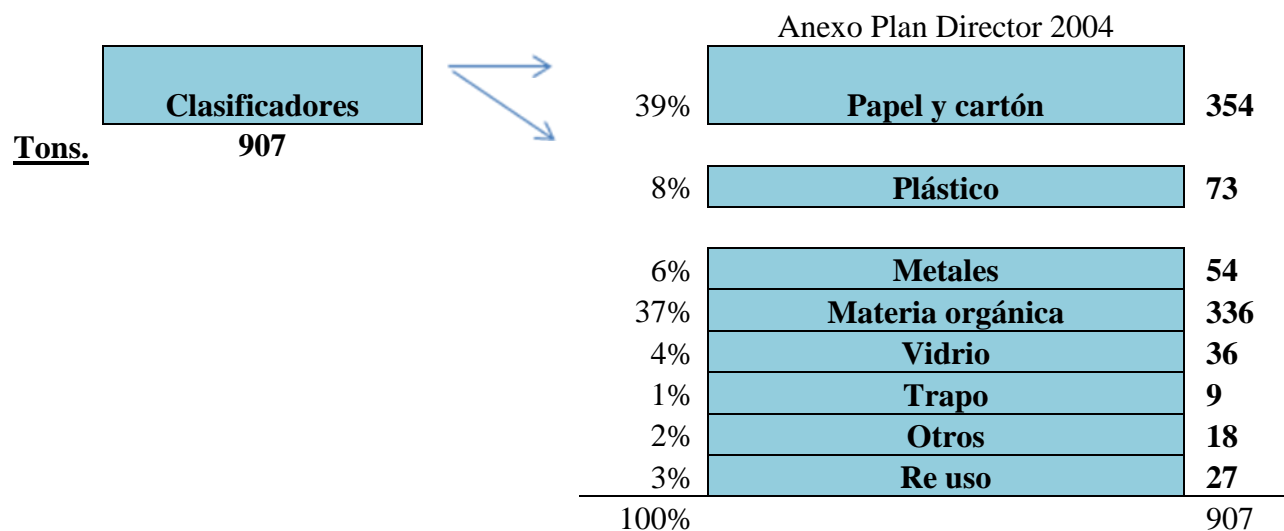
Anexo Plan Director 2004

Clasificadores

Tons. 907

| | | |
|---|---|---|
| 39% | Papel y cartón | 354 |
| 8% | Plástico | 73 |
| 6% | Metales | 54 |
| 37% | Materia orgánica | 336 |
| 4% | Vidrio | 36 |
| 1% | Trapo | 9 |
| 2% | Otros | 18 |
| 3% | Re uso | 27 |
| 100% | | 907 |